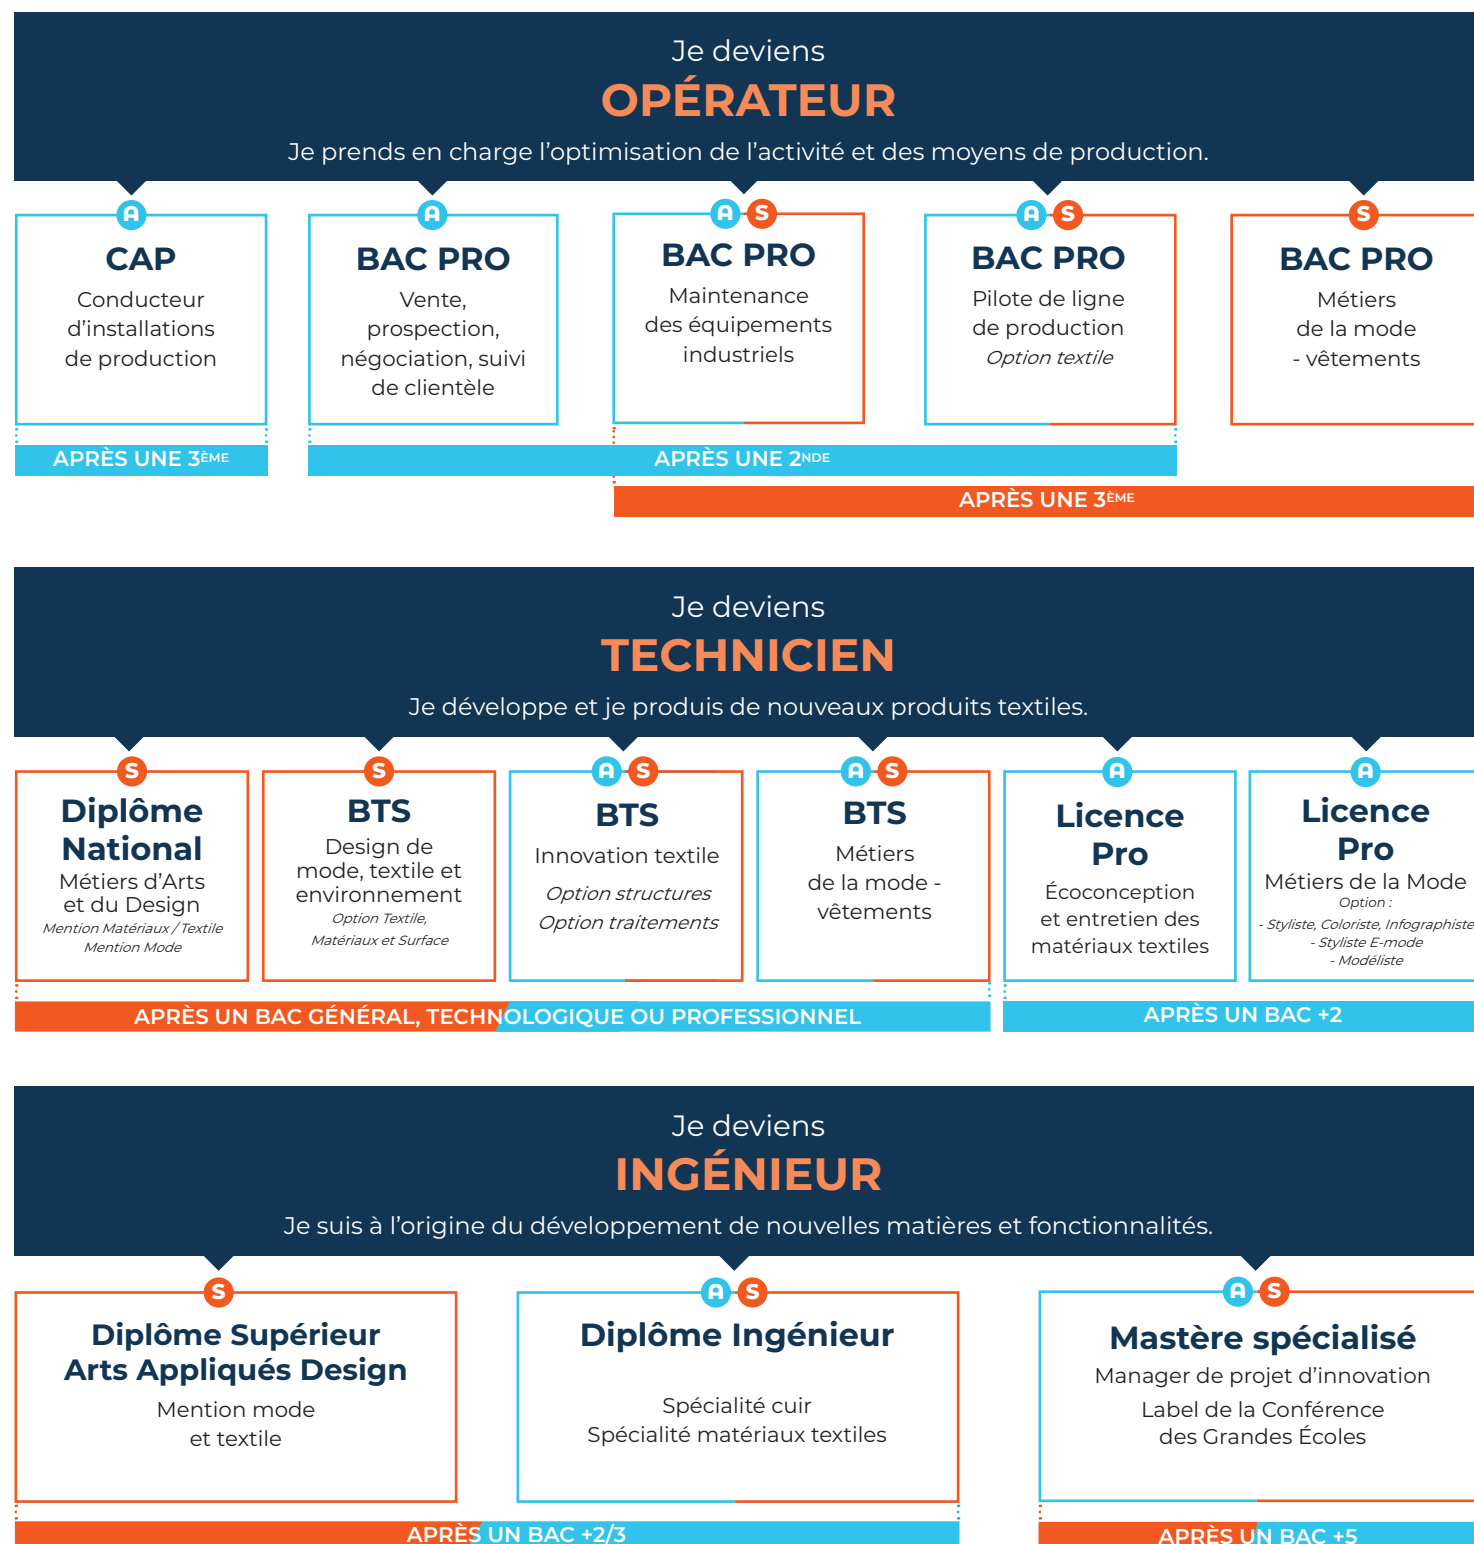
Je deviens
OPÉRATEUR
Je prends en charge l'optimisation de l'activité et des moyens de production.

A
CAP
Conducteur d'installations de production

A
BAC PRO
Vente, prospection, négociation, suivi de clientèle

A S
BAC PRO
Maintenance des équipements industriels

A S
BAC PRO
Pilote de ligne de production
Option textile

S
BAC PRO
Métiers de la mode - vêtements

APRÈS UNE 3ÈME
APRÈS UNE 2NDE
APRÈS UNE 3ÈME

Je deviens
TECHNICIEN
Je développe et je produis de nouveaux produits textiles.

S
Diplôme National
Métiers d'Arts et du Design
Mention Matériaux / Textile
Mention Mode

S
BTS
Design de mode, textile et environnement
Option Textile, Matériaux et Surface

A S
BTS
Innovation textile
Option structures
Option traitements

A S
BTS
Métiers de la mode - vêtements

A
Licence Pro
Écoconception et entretien des matériaux textiles

A
Licence Pro
Métiers de la Mode
Option :
- Styliste, Coloriste, Infographiste
- Styliste E-mode
- Modéliste

APRÈS UN BAC GÉNÉRAL, TECHNOLOGIQUE OU PROFESSIONNEL
APRÈS UN BAC +2

Je deviens
INGÉNIEUR
Je suis à l'origine du développement de nouvelles matières et fonctionnalités.

S
Diplôme Supérieur Arts Appliqués Design
Mention mode et textile

A S
Diplôme Ingénieur
Spécialité cuir
Spécialité matériaux textiles

A S
Mastère spécialisé
Manager de projet d'innovation
Label de la Conférence des Grandes Écoles

APRÈS UN BAC +2/3
APRÈS UN BAC +5